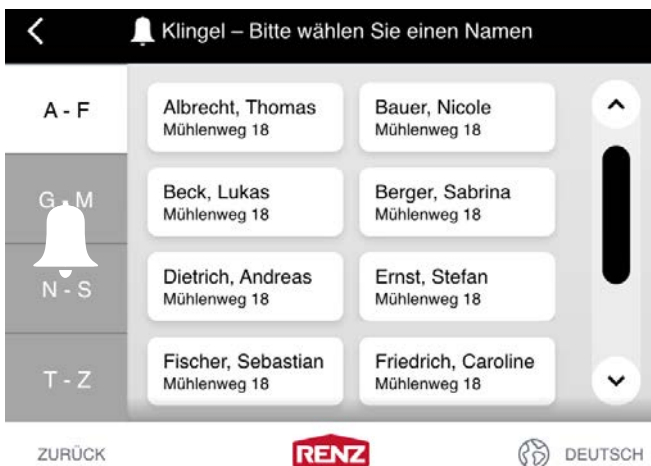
Klingel – Bitte wählen Sie einen Namen

A - F

G - M

N - S

T - Z

Albrecht, Thomas
Mühlenweg 18

Bauer, Nicole
Mühlenweg 18

Beck, Lukas
Mühlenweg 18

Berger, Sabrina
Mühlenweg 18

Dietrich, Andreas
Mühlenweg 18

Ernst, Stefan
Mühlenweg 18

Fischer, Sebastian
Mühlenweg 18

Friedrich, Caroline
Mühlenweg 18

ZURÜCK

RENZ

DEUTSCH